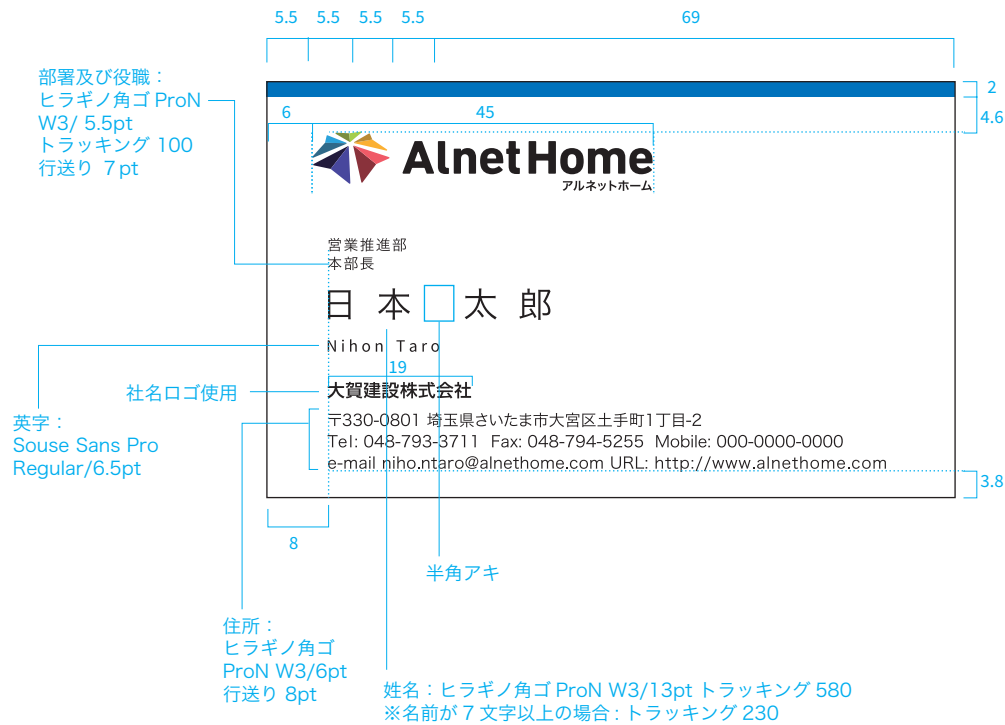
5.5 5.5 5.5 5.5 69

部署及び役職：
ヒラギノ角ゴ ProN
W3/ 5.5pt
トラッキング 100
行送り 7pt

2
6 45
4.6

AlnetHome
アルネットホーム

営業推進部
本部長

日 本 太 郎

Nihon Taro

19

社名ロゴ使用

大賀建設株式会社

英字：
Souse Sans Pro
Regular/6.5pt

〒330-0801 埼玉県さいたま市大宮区土手町1丁目-2
Tel: 048-793-3711 Fax: 048-794-5255 Mobile: 000-0000-0000
e-mail niho.ntaro@alnethome.com URL: http://www.alnethome.com

3.8

8

半角アキ

住所：
ヒラギノ角ゴ
ProN W3/6pt
行送り 8pt

姓名：ヒラギノ角ゴ ProN W3/13pt トラッキング 580
※名前が 7 文字以上の場合：トラッキング 230